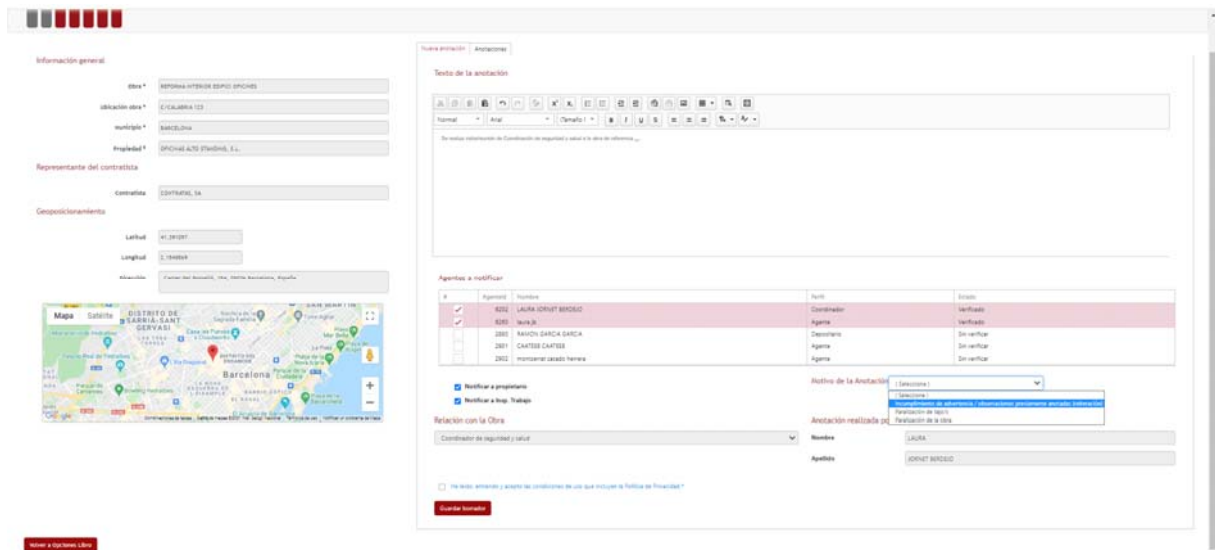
Información general

Obra * REFORMA INTERIOR EDIFICI OFICINES

Ubicación obra * C/CALABRIA 123

municipio * BARCELONA

Propiedad * OFICINAS ALTO STANDING, S.L.

Representante del contratista

Contratista CONTRATAS, SA

Geoposicionamiento

Latitud 41.391297

Longitud 2.164869

Dirección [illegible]

Mapa Satélite DISTRITO DE SARRIÀ-SANT GERVASI Barcelona

Nueva anotación Anotaciones

Texto de la anotación

Normal Arial (Tamaño) B I U S

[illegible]

Agentes a notificar

| # | Agenteid | Nombre | Perfil | Estado |
|---|---|---|---|---|
| ✓ | 8202 | LAURA JORNET BERDEJO | Coordinador | Verificado |
| ✓ | 8283 | laura.jb | Agente | Verificado |
| | 2800 | RAMON GARCIA GARCIA | Depositario | Sin verificar |
| | 2801 | CAATEEB CAATEEB | Agente | Sin verificar |
| | 2902 | montserrat casado herrera | Agente | Sin verificar |

Notificar a propietario

Notificar a Insp. Trabajo

Motivo de la Anotación (Seleccione)

(Seleccione)
Incumplimiento de advertencia / observaciones previamente anotado (reiteración)
Paralización de tajo/s
Paralización de la obra

Relación con la Obra

Coordinador de seguridad y salud

Anotación realizada p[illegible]

Nombre LAURA

Apellido JORNET BERDEJO

He leído, entiendo y acepto las condiciones de uso que incluyen la Política de Privacidad *

Guardar borrador

Volver a Opciones Libro